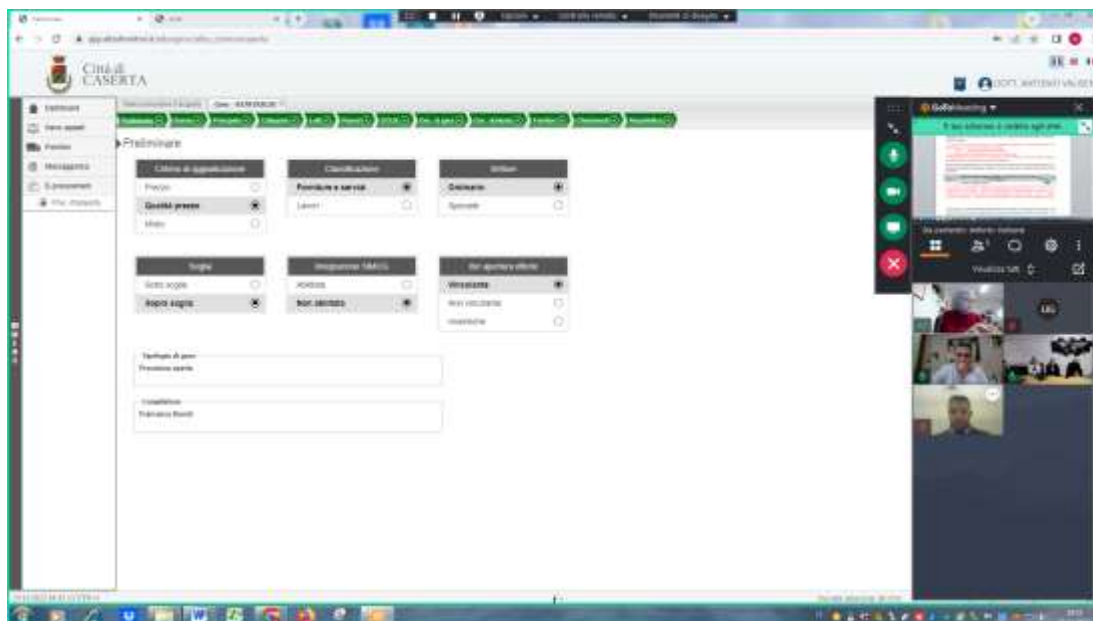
Città di CASERTA

Preliminare

| Criterio di aggiudicazione |
|---|
| Prezzo |
| Qualità prezzo |
| Misto |

| Classificazione |
|---|
| Forniture e servizi |
| Lavori |

| Settore |
|---|
| Ordinario |
| Speciale |

| Soglia |
|---|
| Sotto soglia |
| Sopra soglia |

| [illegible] |
|---|
| Abilitata |
| Non abilitata |

| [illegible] offerte |
|---|
| Vincolante |
| Non vincolante |
| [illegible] |

Tipologia di gara
Procedura aperta

Compilatore
Francesco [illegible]

GoToMeeting